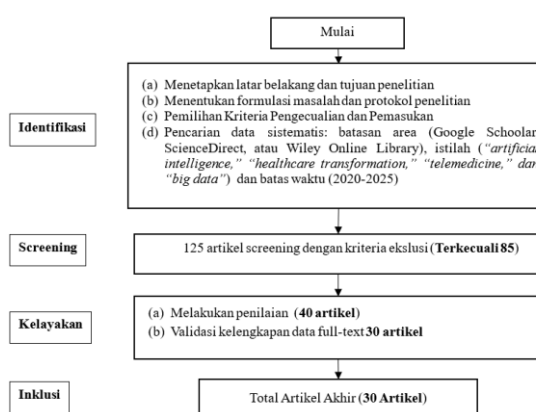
Mulai

Identifikasi

(a) Menetapkan latar belakang dan tujuan penelitian
(b) Menentukan formulasi masalah dan protokol penelitian
(c) Pemilihan Kriteria Pengecualian dan Pemasukan
(d) Pencarian data sistematis: batasan area (Google Schoolar, ScienceDirect, atau Wiley Online Library), istilah (*"artificial intelligence," "healthcare transformation," "telemedicine,"* dan *"big data"*) dan batas waktu (2020-2025)

Screening

125 artikel screening dengan kriteria ekslusi (**Terkecuali 85**)

Kelayakan

(a) Melakukan penilaian (**40 artikel**)
(b) Validasi kelengkapan data full-text **30 artikel**

Inklusi

Total Artikel Akhir (**30 Artikel**)